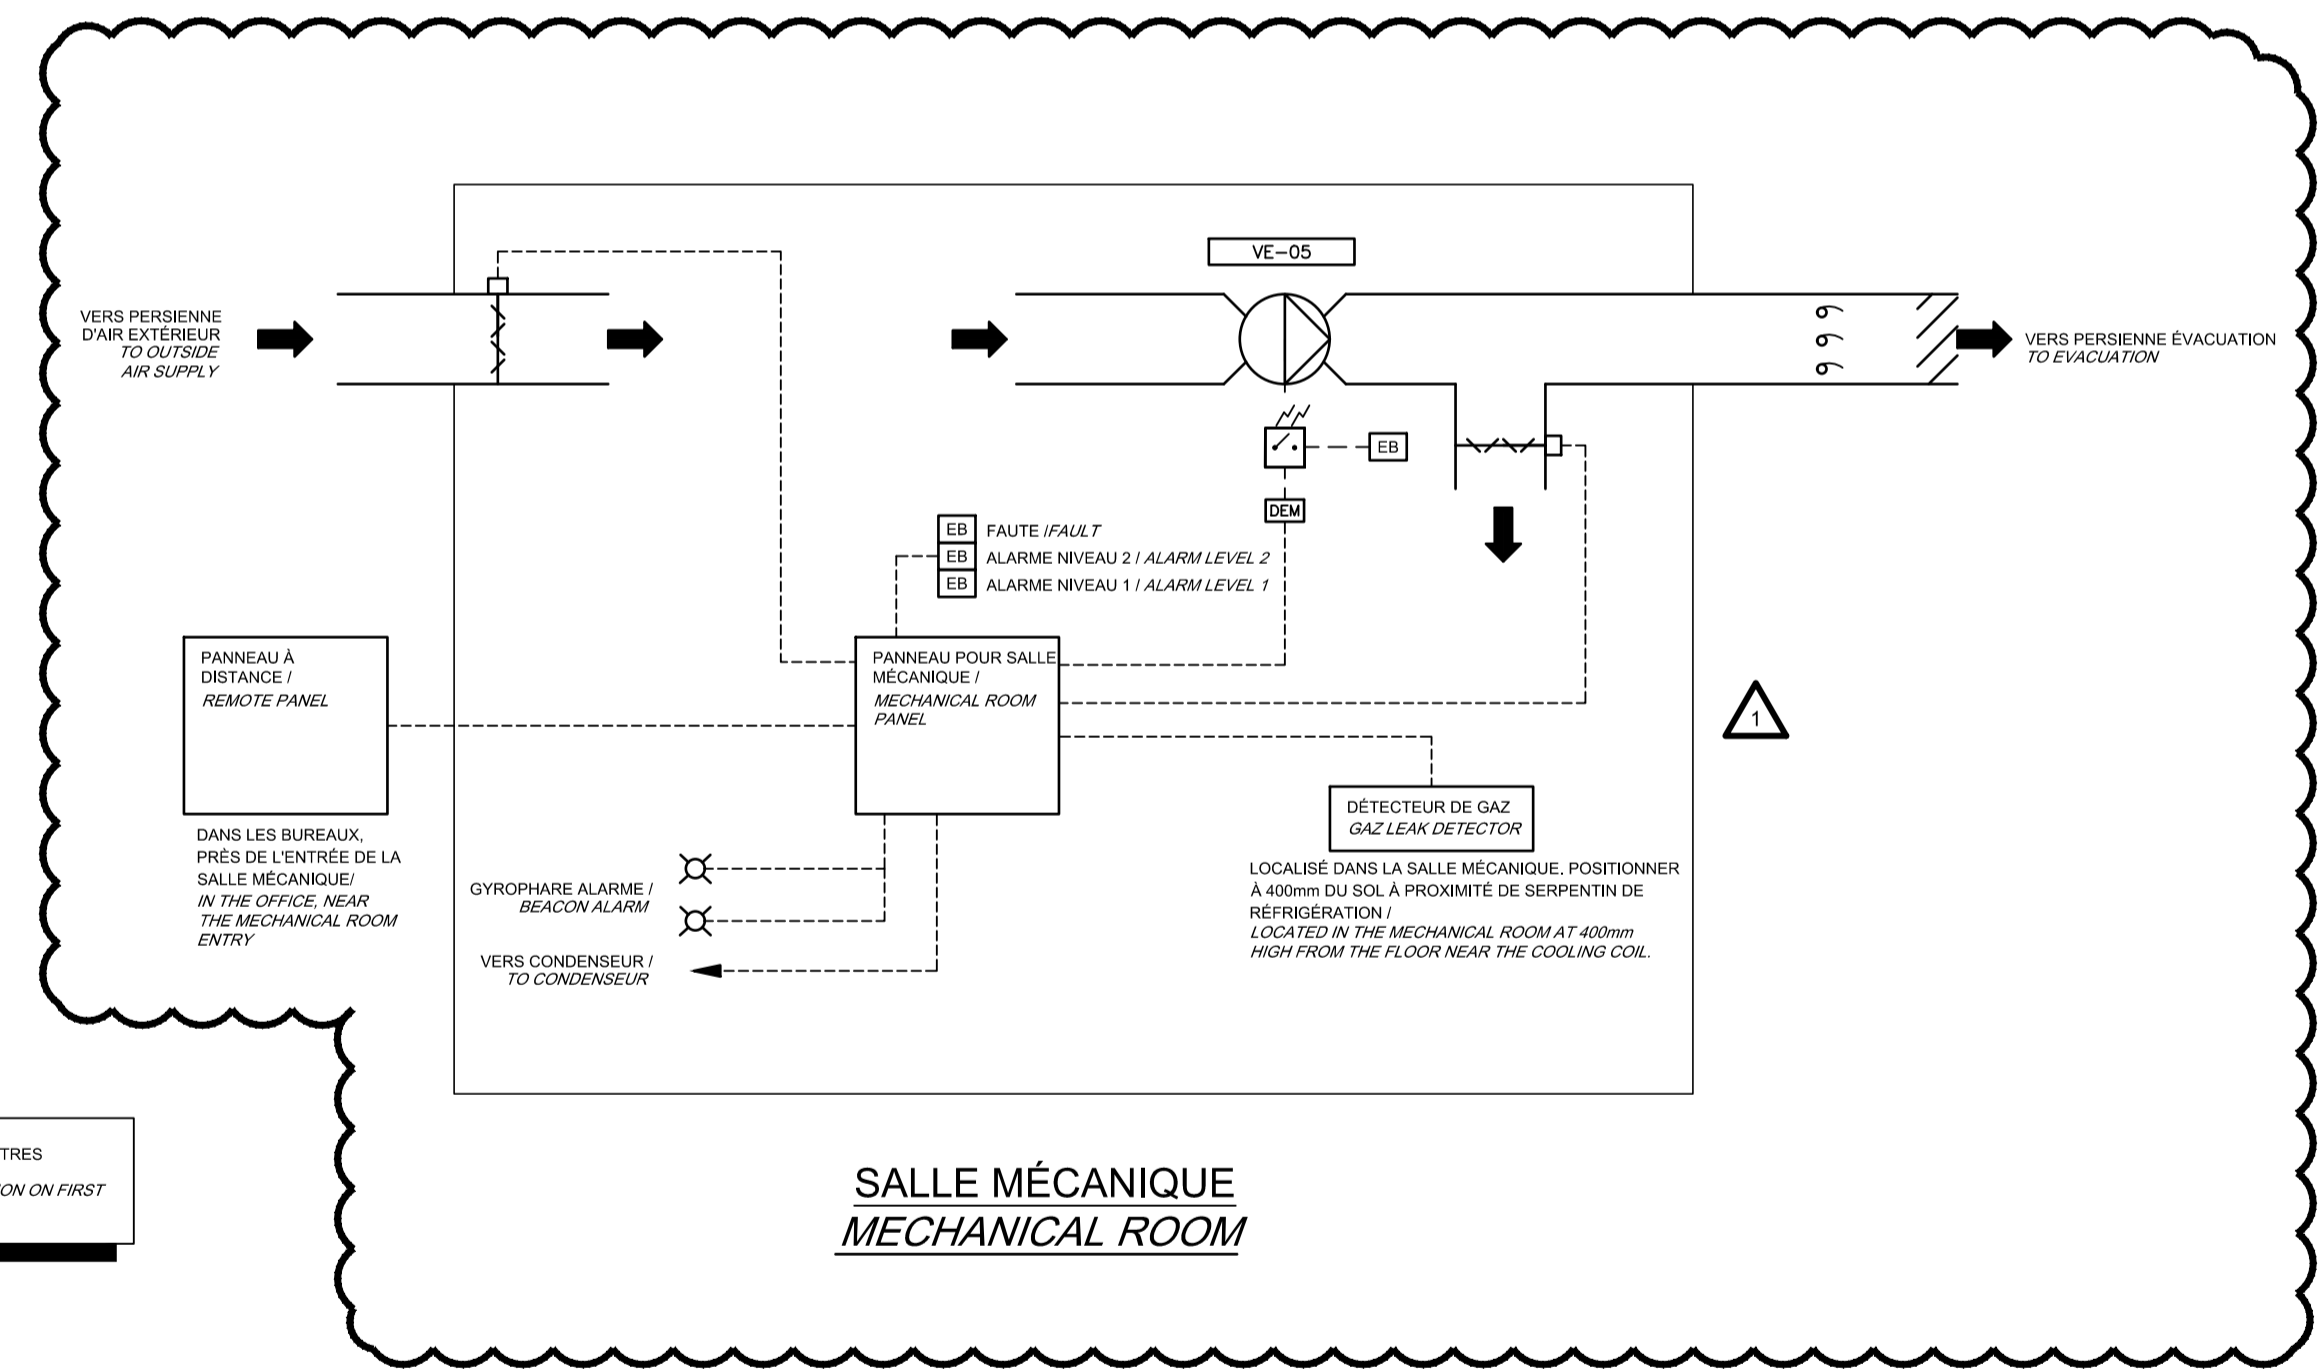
VE-05

VERS PERSIENNE D'AIR EXTÉRIEUR
TO OUTSIDE AIR SUPPLY

VERS PERSIENNE ÉVACUATION
TO EVACUATION

EB

DEM

EB FAUTE /FAULT
EB ALARME NIVEAU 2 / ALARM LEVEL 2
EB ALARME NIVEAU 1 / ALARM LEVEL 1

PANNEAU À DISTANCE /
REMOTE PANEL

PANNEAU POUR SALLE MÉCANIQUE /
MECHANICAL ROOM PANEL

1

DÉTECTEUR DE GAZ
GAZ LEAK DETECTOR

DANS LES BUREAUX, PRÈS DE L'ENTRÉE DE LA SALLE MÉCANIQUE/
IN THE OFFICE, NEAR THE MECHANICAL ROOM ENTRY

GYROPHARE ALARME /
BEACON ALARM

VERS CONDENSEUR /
TO CONDENSEUR

LOCALISÉ DANS LA SALLE MÉCANIQUE. POSITIONNER À 400mm DU SOL À PROXIMITÉ DE SERPENTIN DE RÉFRIGÉRATION /
LOCATED IN THE MECHANICAL ROOM AT 400mm HIGH FROM THE FLOOR NEAR THE COOLING COIL.

TRES

ON ON FIRST

SALLE MÉCANIQUE
MECHANICAL ROOM